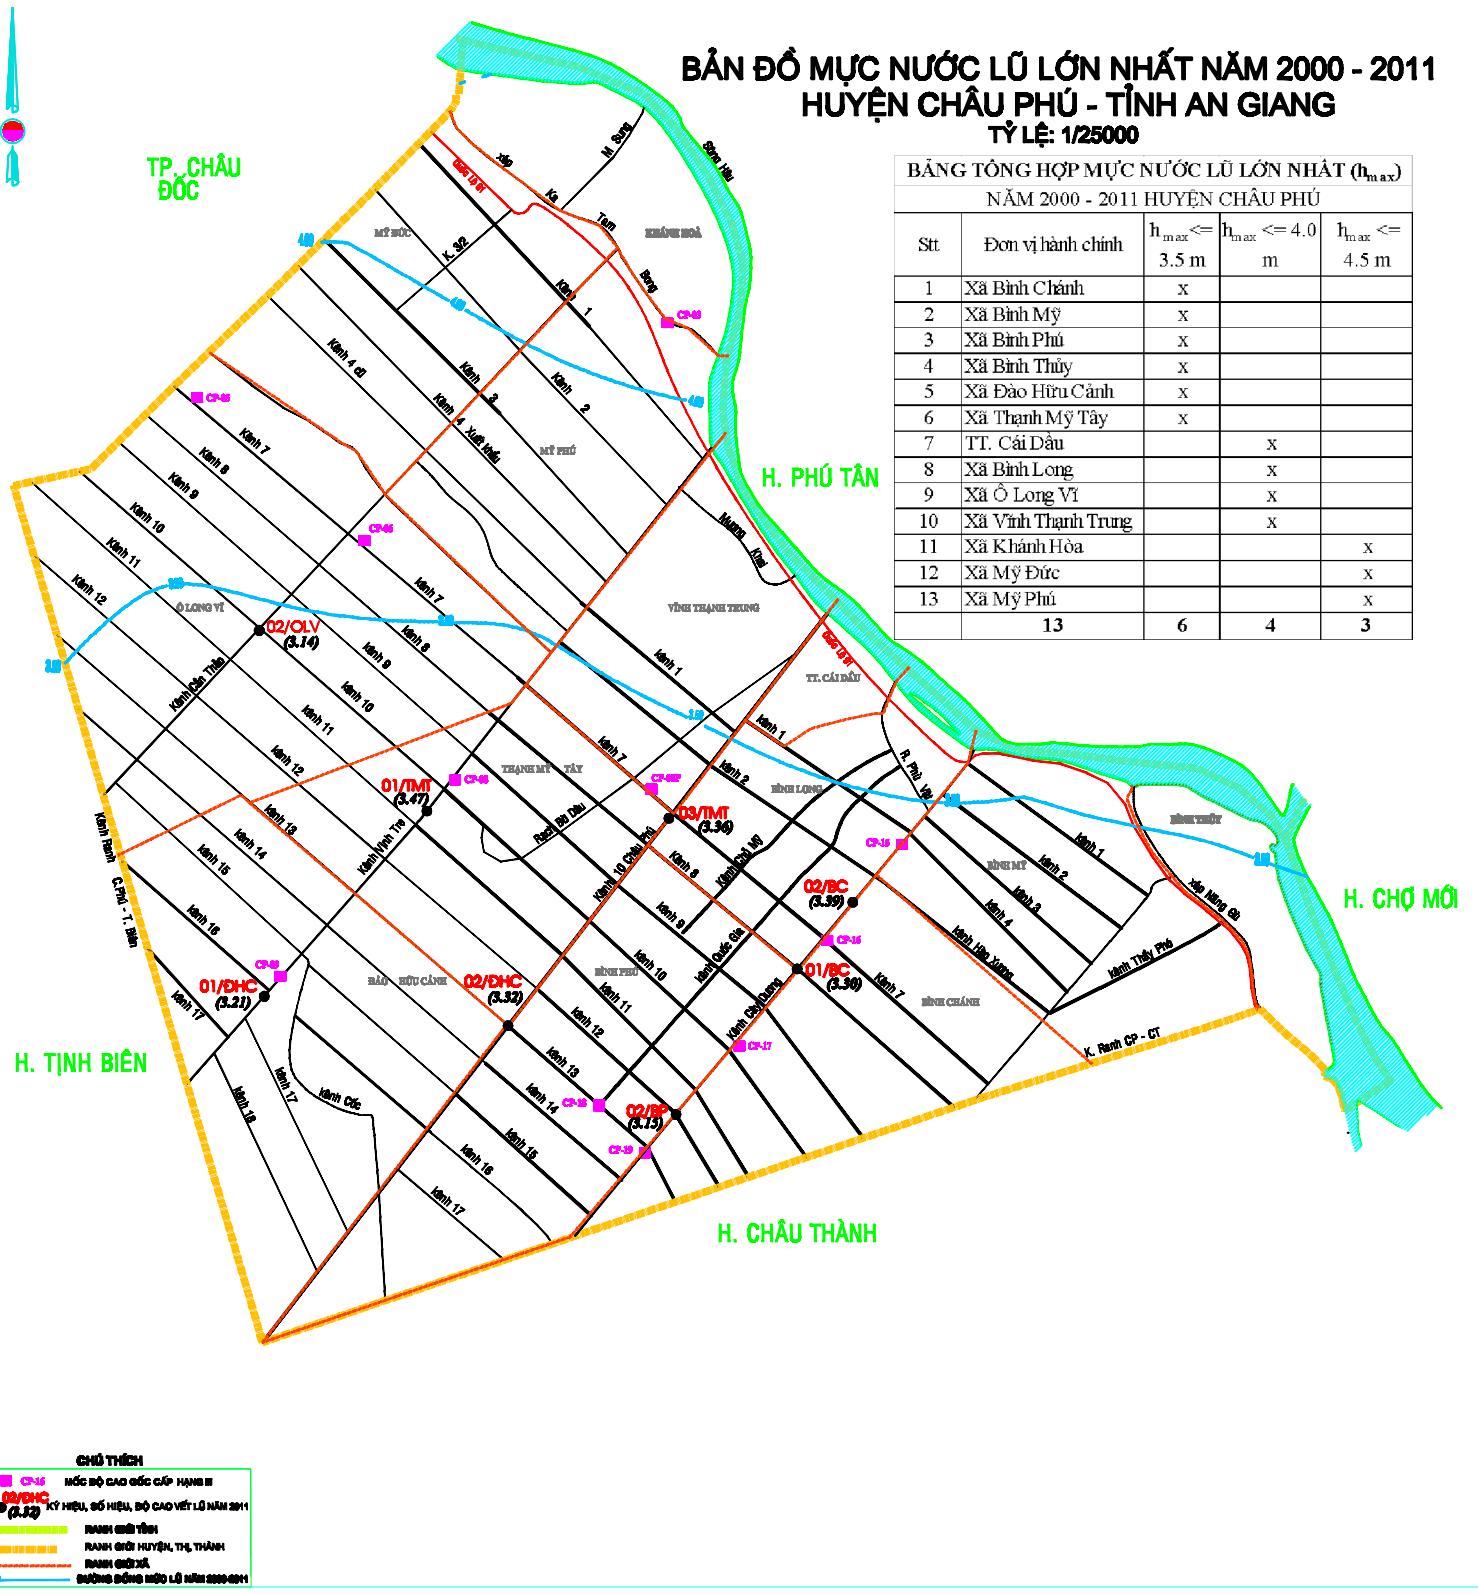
BẢN ĐỒ MỰC NƯỚC LŨ LỚN NHẤT NĂM 2000 - 2011
HUYỆN CHÂU PHÚ - TỈNH AN GIANG
TỶ LỆ: 1/25000

BẢNG TỔNG HỢP MỰC NƯỚC LŨ LỚN NHẤT ($h_{max}$)
NĂM 2000 - 2011 HUYỆN CHÂU PHÚ

| Stt | Đơn vị hành chính | $h_{max}$<= 3.5 m | $h_{max}$ <= 4.0 m | $h_{max}$ <= 4.5 m |
|---|---|---|---|---|
| 1 | Xã Bình Chánh | x | | |
| 2 | Xã Bình Mỹ | x | | |
| 3 | Xã Bình Phú | x | | |
| 4 | Xã Bình Thủy | x | | |
| 5 | Xã Đào Hữu Cảnh | x | | |
| 6 | Xã Thạnh Mỹ Tây | x | | |
| 7 | TT. Cái Dầu | | x | |
| 8 | Xã Bình Long | | x | |
| 9 | Xã Ô Long Vĩ | | x | |
| 10 | Xã Vĩnh Thạnh Trung | | x | |
| 11 | Xã Khánh Hòa | | | x |
| 12 | Xã Mỹ Đức | | | x |
| 13 | Xã Mỹ Phú | | | x |
| | 13 | 6 | 4 | 3 |

TP. CHÂU ĐỐC
H. PHÚ TÂN
H. CHỢ MỚI
H. TỊNH BIÊN
H. CHÂU THÀNH

Sông Hậu
Quốc lộ 91
xẻo
Ka
Tam
Bang
M. Sung
K. 3/2
MỸ ĐỨC
KHÁNH HÒA
Kênh 1
Kênh 2
Kênh 3
Kênh 4 cũ
Kênh 4 Xuất khẩu
Kênh 7
Kênh 8
Kênh 9
Kênh 10
Kênh 11
Kênh 12
MỸ PHÚ
Mương Khai
VĨNH THẠNH TRUNG
Ô LONG VĨ
Kênh Cần Thảo
02/OLV
(3.14)
TT. CÁI DẦU
THẠNH MỸ TÂY
Rạch Bờ Dâu
01/TMT
(3.47)
03/TMT
(3.36)
BÌNH LONG
R. Phú Vạn
Kênh 13
Kênh 14
Kênh 15
Kênh 16
Kênh 17
Kênh 18
Kênh Vịnh Tre
Kênh Ranh
C.Phú - T. Biên
Kênh 10 Châu Phú
Kênh Cả Mỹ
Kênh Quốc Gia
Kênh Chủ Dương
02/BC
(3.39)
01/BC
(3.30)
BÌNH MỸ
BÌNH THỦY
Kênh Hòa Xuông
Xẻo Nàng Gù
Kênh Thầy Phó
BÌNH CHÁNH
K. Ranh CP - CT
ĐÀO HỮU CẢNH
02/ĐHC
(3.32)
01/ĐHC
(3.21)
BÌNH PHÚ
02/BP
(3.15)
Kênh Cóc
CP-15
CP-16
CP-17
CP-18
CP-19
CP-20
CP-46
4.0
3.5
3.0

CHÚ THÍCH
CP-16 MỐC ĐỘ CAO GỐC CẤP HẠNG III
02/ĐHC (3.32) KÝ HIỆU, SỐ HIỆU, ĐỘ CAO VẾT LŨ NĂM 2011
RANH GIỚI TỈNH
RANH GIỚI HUYỆN, THỊ, THÀNH
RANH GIỚI XÃ
ĐƯỜNG ĐỒNG MỨC LŨ NĂM 2000-2011